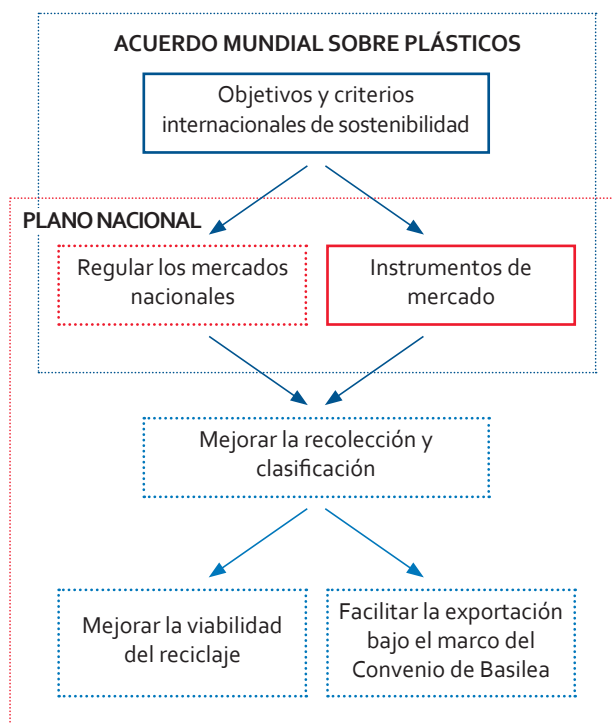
ACUERDO MUNDIAL SOBRE PLÁSTICOS

Objetivos y criterios internacionales de sostenibilidad

PLANO NACIONAL

Regular los mercados nacionales

Instrumentos de mercado

Mejorar la recolección y clasificación

Mejorar la viabilidad del reciclaje

Facilitar la exportación bajo el marco del Convenio de Basilea